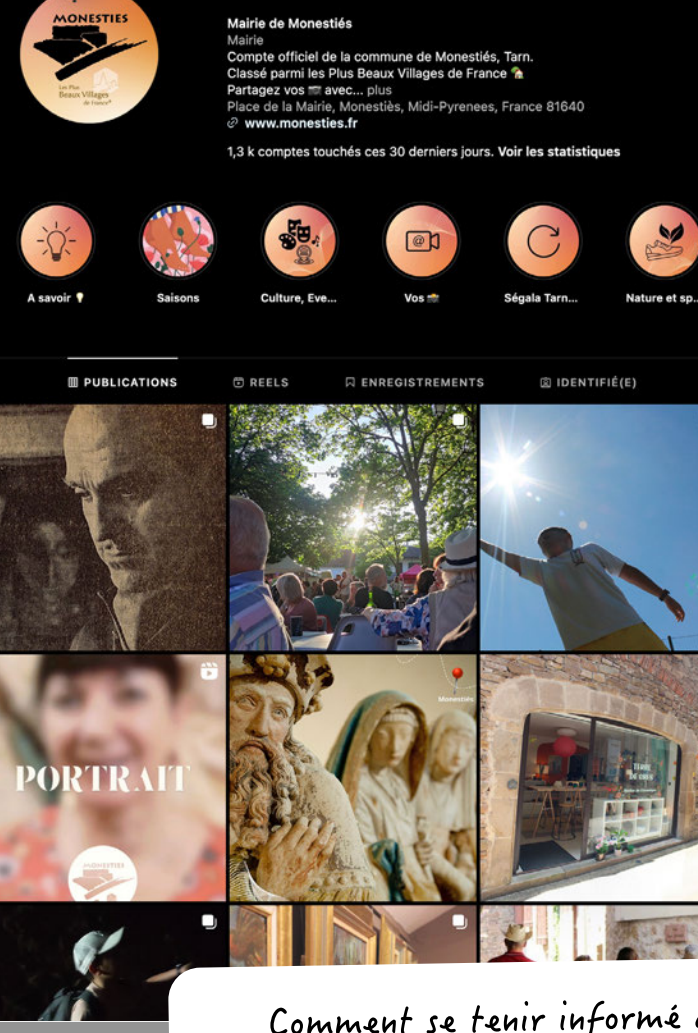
MONESTIES

Les Plus Beaux Villages de France

Mairie de Monestiés
Mairie
Compte officiel de la commune de Monestiés, Tarn.
Classé parmi les Plus Beaux Villages de France 🏡
Partagez vos 📷 avec... plus
Place de la Mairie, Monestiès, Midi-Pyrenees, France 81640
🔗 www.monesties.fr

1,3 k comptes touchés ces 30 derniers jours. Voir les statistiques

A savoir 💡
Saisons
Culture, Eve...
Vos 📸
Ségala Tarn...
Nature et sp...

PUBLICATIONS
REELS
ENREGISTREMENTS
IDENTIFIÉ(E)

Monestiés

PORTRAIT

MONESTIES

Comment se tenir informé